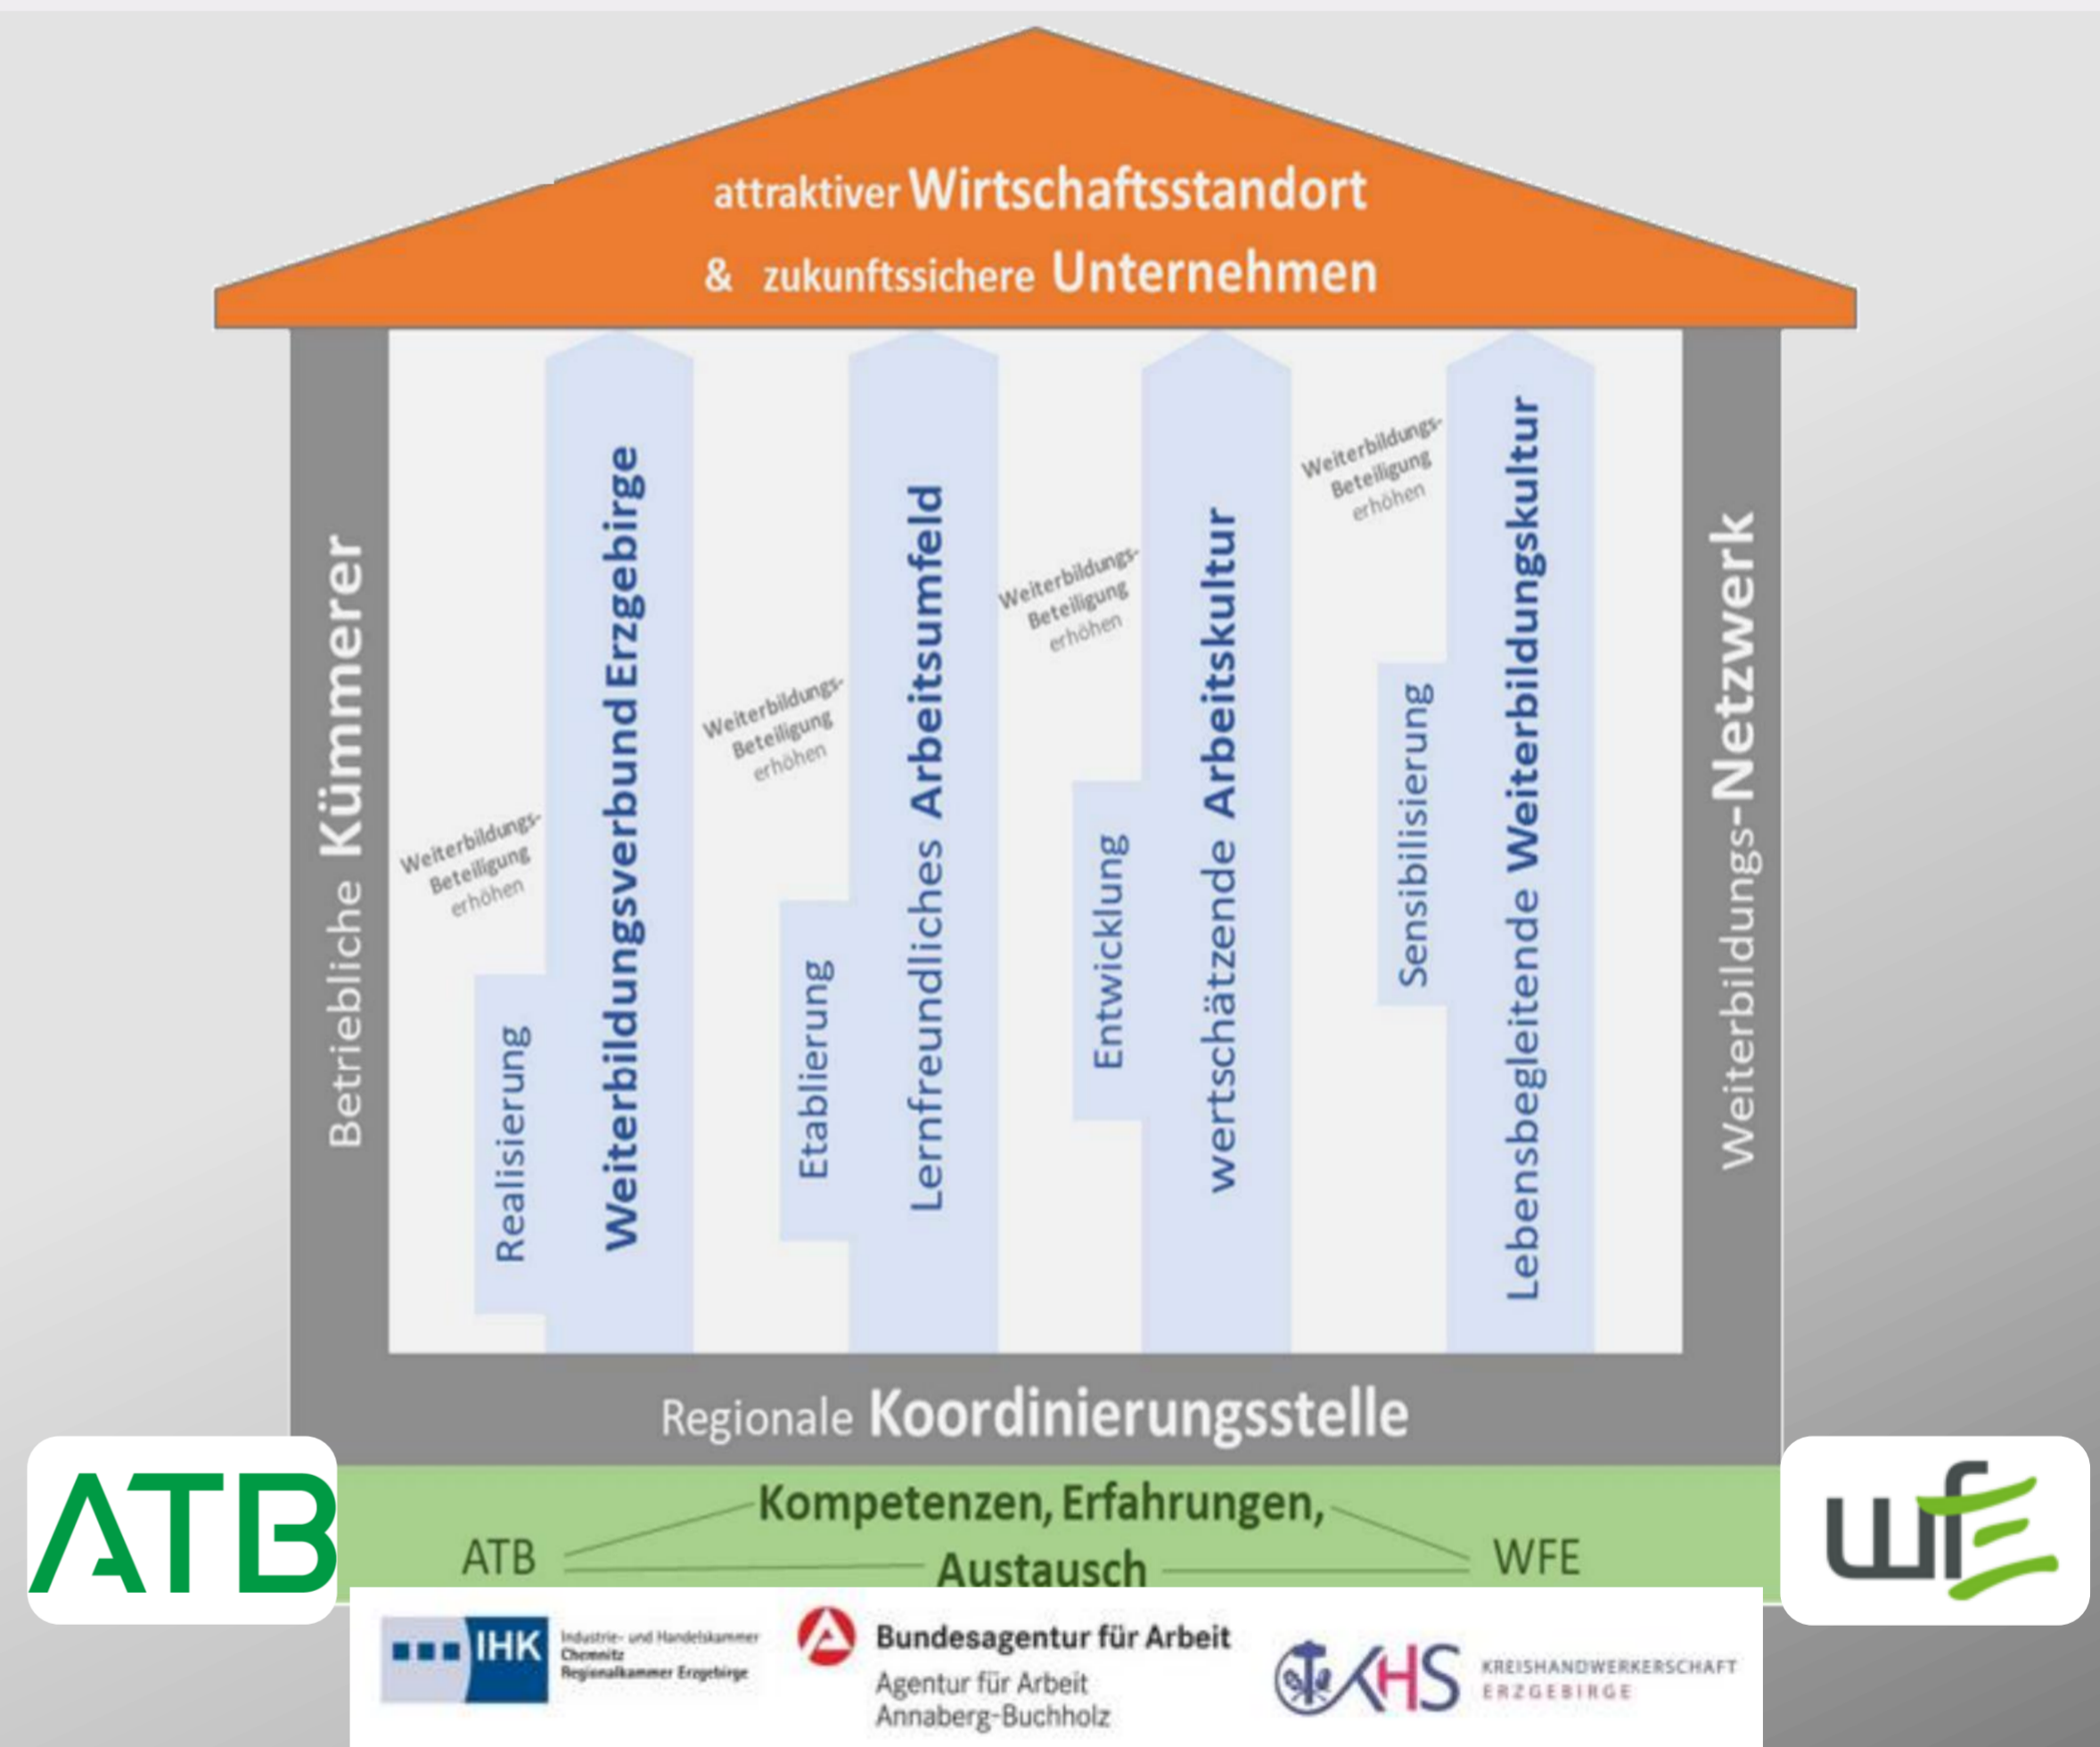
attraktiver Wirtschaftsstandort
& zukunftssichere Unternehmen

Betriebliche Kümmerer

Weiterbildungs-Beteiligung erhöhen

Realisierung

Weiterbildungsverbund Erzgebirge

Weiterbildungs-Beteiligung erhöhen

Etablierung

Lernfreundliches Arbeitsumfeld

Weiterbildungs-Beteiligung erhöhen

Entwicklung

wertschätzende Arbeitskultur

Weiterbildungs-Beteiligung erhöhen

Sensibilisierung

Lebensbegleitende Weiterbildungskultur

Weiterbildungs-Netzwerk

Regionale Koordinierungsstelle

ATB

Kompetenzen, Erfahrungen,
ATB Austausch WFE

wfE

IHK Industrie- und Handelskammer Chemnitz Regionalkammer Erzgebirge

Bundesagentur für Arbeit
Agentur für Arbeit
Annaberg-Buchholz

KHS KREISHANDWERKERSCHAFT ERZGEBIRGE